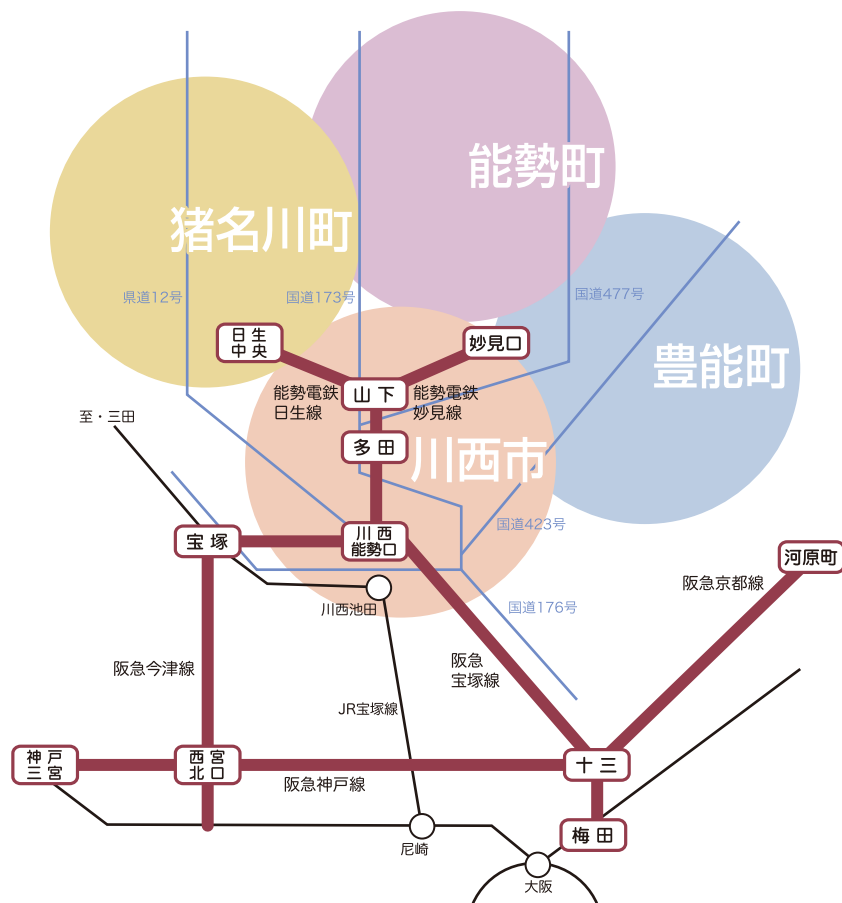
能勢町

猪名川町

豊能町

川西市

県道12号

国道173号

国道477号

日生中央

妙見口

山下

能勢電鉄日生線

能勢電鉄妙見線

至・三田

多田

国道423号

宝塚

川西能勢口

河原町

阪急京都線

川西池田

国道176号

阪急今津線

阪急宝塚線

JR宝塚線

神戸三宮

西宮北口

十三

阪急神戸線

梅田

尼崎

大阪